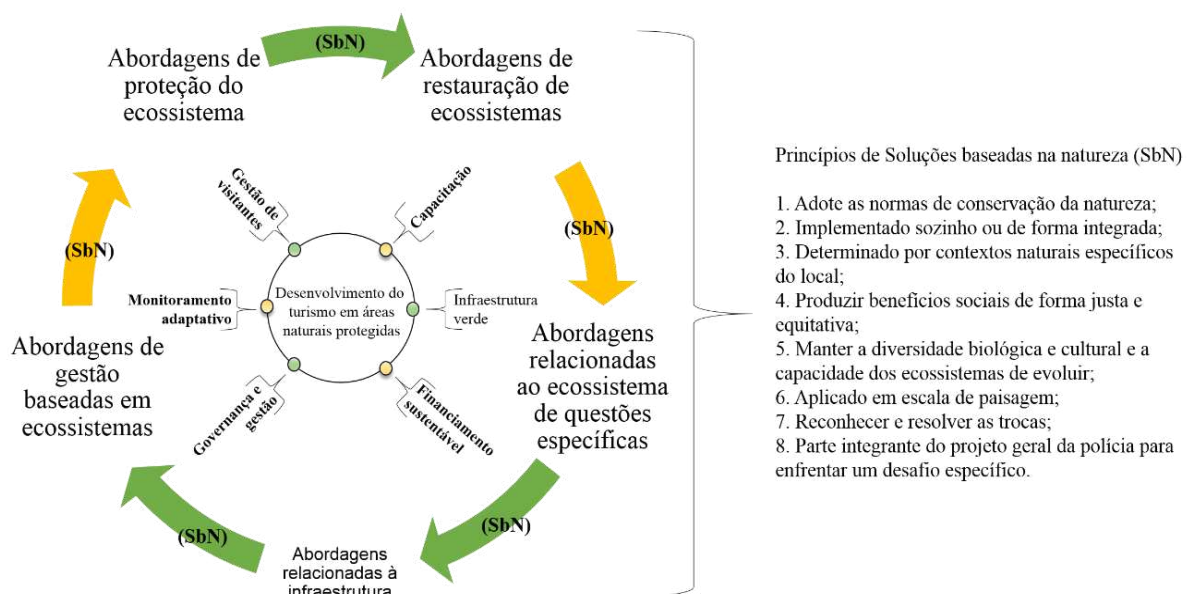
Abordagens de proteção do ecossistema

(SbN)

Abordagens de restauração de ecossistemas

(SbN)

Gestão de visitantes

Capacitação

Desenvolvimento do turismo em áreas naturais protegidas

Monitoramento adaptativo

Infraestrutura verde

Governança e gestão

Financiamento sustentável

(SbN)

Abordagens relacionadas ao ecossistema de questões específicas

Abordagens de gestão baseadas em ecossistemas

(SbN)

(SbN)

Abordagens relacionadas à infraestrutura

Princípios de Soluções baseadas na natureza (SbN)

1. Adote as normas de conservação da natureza;
2. Implementado sozinho ou de forma integrada;
3. Determinado por contextos naturais específicos do local;
4. Produzir benefícios sociais de forma justa e equitativa;
5. Manter a diversidade biológica e cultural e a capacidade dos ecossistemas de evoluir;
6. Aplicado em escala de paisagem;
7. Reconhecer e resolver as trocas;
8. Parte integrante do projeto geral da polícia para enfrentar um desafio específico.